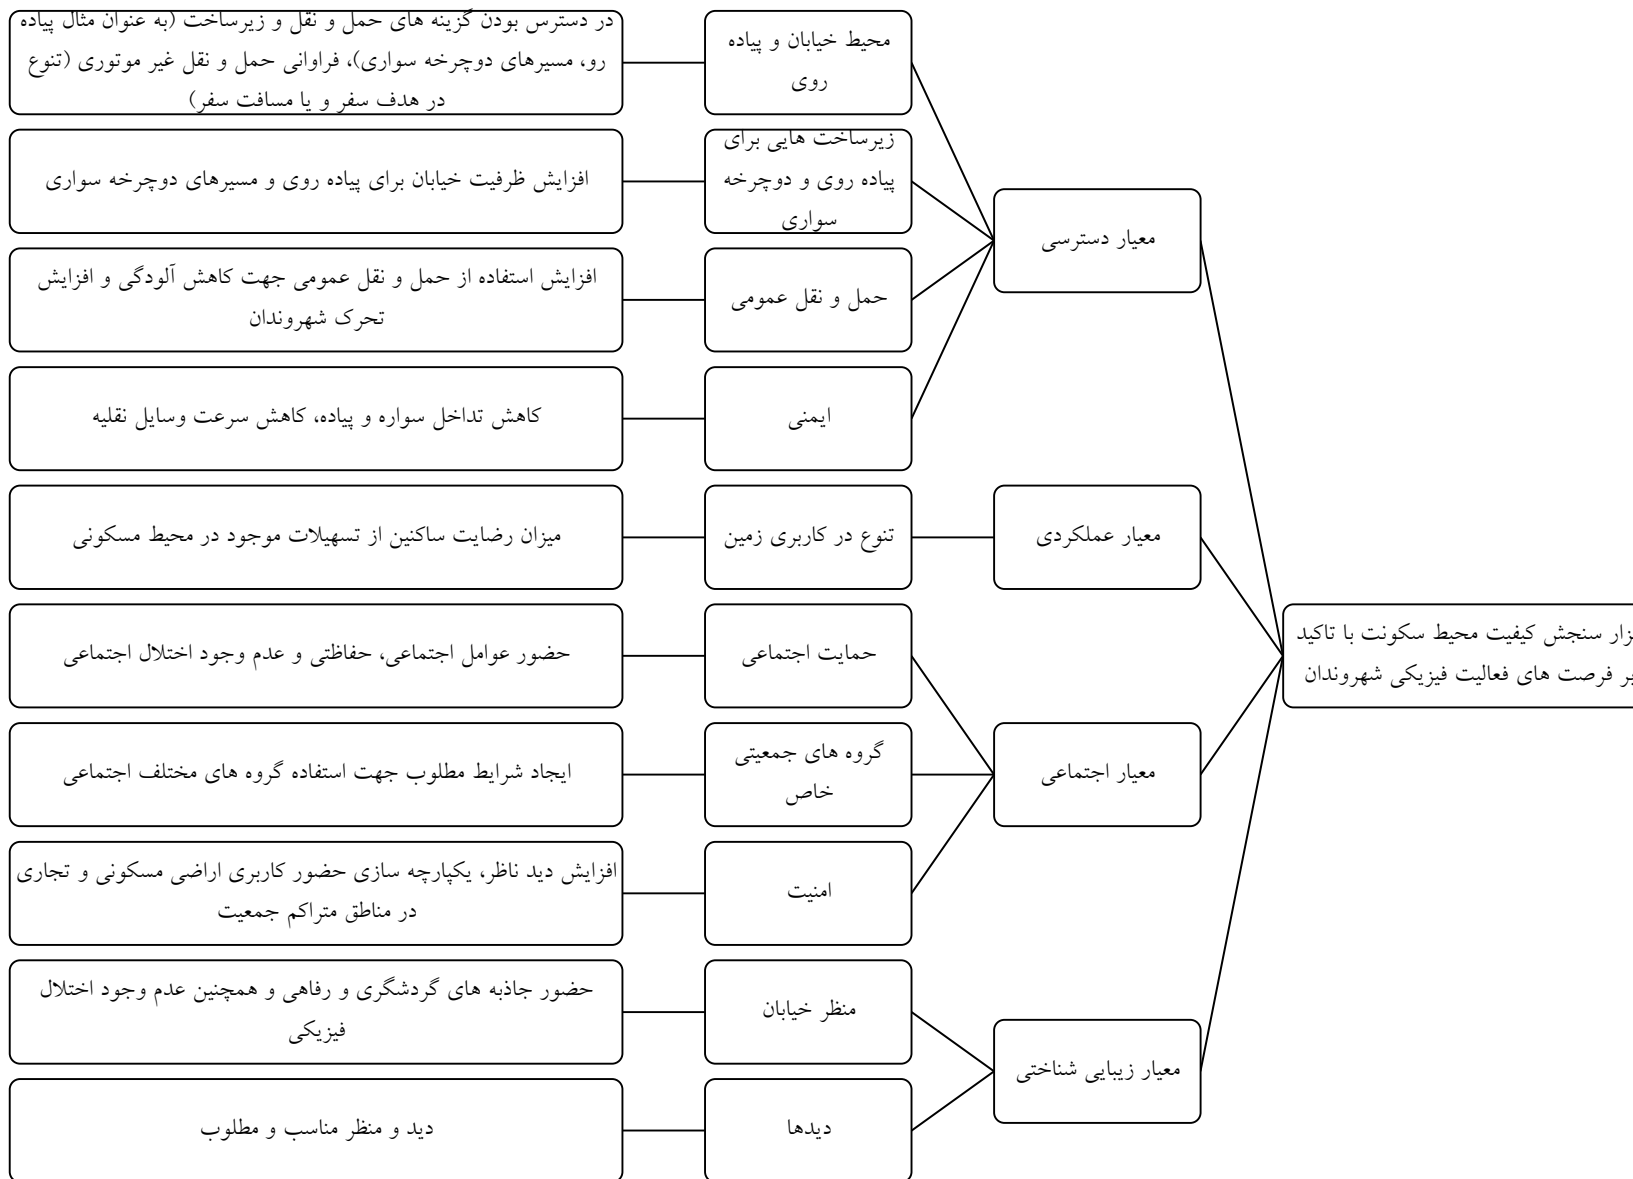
زار سنجش کیفیت محیط سکونت با تاکید
بر فرصت های فعالیت فیزیکی شهروندان

معیار دسترسی

محیط خیابان و پیاده روی

در دسترس بودن گزینه های حمل و نقل و زیرساخت (به عنوان مثال پیاده رو، مسیرهای دوچرخه سواری)، فراوانی حمل و نقل غیر موتوری (تنوع در هدف سفر و یا مسافت سفر)

زیرساخت هایی برای پیاده روی و دوچرخه سواری

افزایش ظرفیت خیابان برای پیاده روی و مسیرهای دوچرخه سواری

حمل و نقل عمومی

افزایش استفاده از حمل و نقل عمومی جهت کاهش آلودگی و افزایش تحرک شهروندان

ایمنی

کاهش تداخل سواره و پیاده، کاهش سرعت وسایل نقلیه

معیار عملکردی

تنوع در کاربری زمین

میزان رضایت ساکنین از تسهیلات موجود در محیط مسکونی

معیار اجتماعی

حمایت اجتماعی

حضور عوامل اجتماعی، حفاظتی و عدم وجود اختلال اجتماعی

گروه های جمعیتی خاص

ایجاد شرایط مطلوب جهت استفاده گروه های مختلف اجتماعی

امنیت

افزایش دید ناظر، یکپارچه سازی حضور کاربری اراضی مسکونی و تجاری در مناطق متراکم جمعیت

معیار زیبایی شناختی

منظر خیابان

حضور جاذبه های گردشگری و رفاهی و همچنین عدم وجود اختلال فیزیکی

دیدها

دید و منظر مناسب و مطلوب